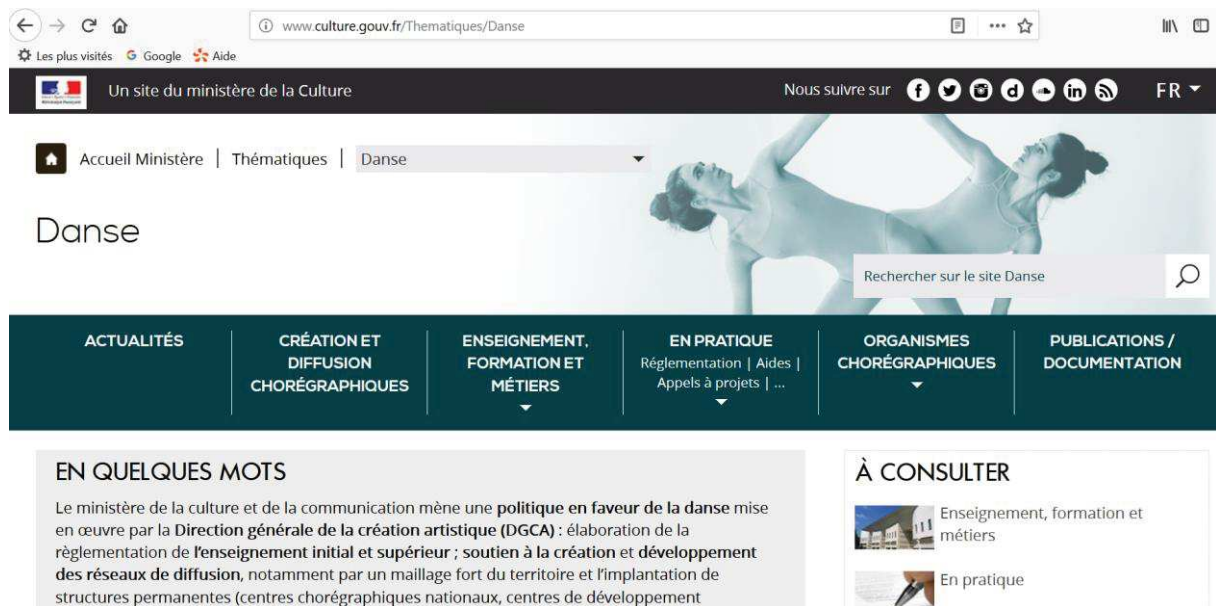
www.culture.gouv.fr/Thematiques/Danse

Les plus visités Google Aide

Un site du ministère de la Culture

Nous suivre sur

FR

Accueil Ministère | Thématiques | Danse

Danse

Rechercher sur le site Danse

ACTUALITÉS

CRÉATION ET DIFFUSION CHORÉGRAPHIQUES

ENSEIGNEMENT, FORMATION ET MÉTIERS

EN PRATIQUE
Réglementation | Aides | Appels à projets | ...

ORGANISMES CHORÉGRAPHIQUES

PUBLICATIONS / DOCUMENTATION

EN QUELQUES MOTS

Le ministère de la culture et de la communication mène une politique en faveur de la danse mise en œuvre par la Direction générale de la création artistique (DGCA) : élaboration de la règlementation de l'enseignement initial et supérieur ; soutien à la création et développement des réseaux de diffusion, notamment par un maillage fort du territoire et l'implantation de structures permanentes (centres chorégraphiques nationaux, centres de développement

À CONSULTER

Enseignement, formation et métiers

En pratique